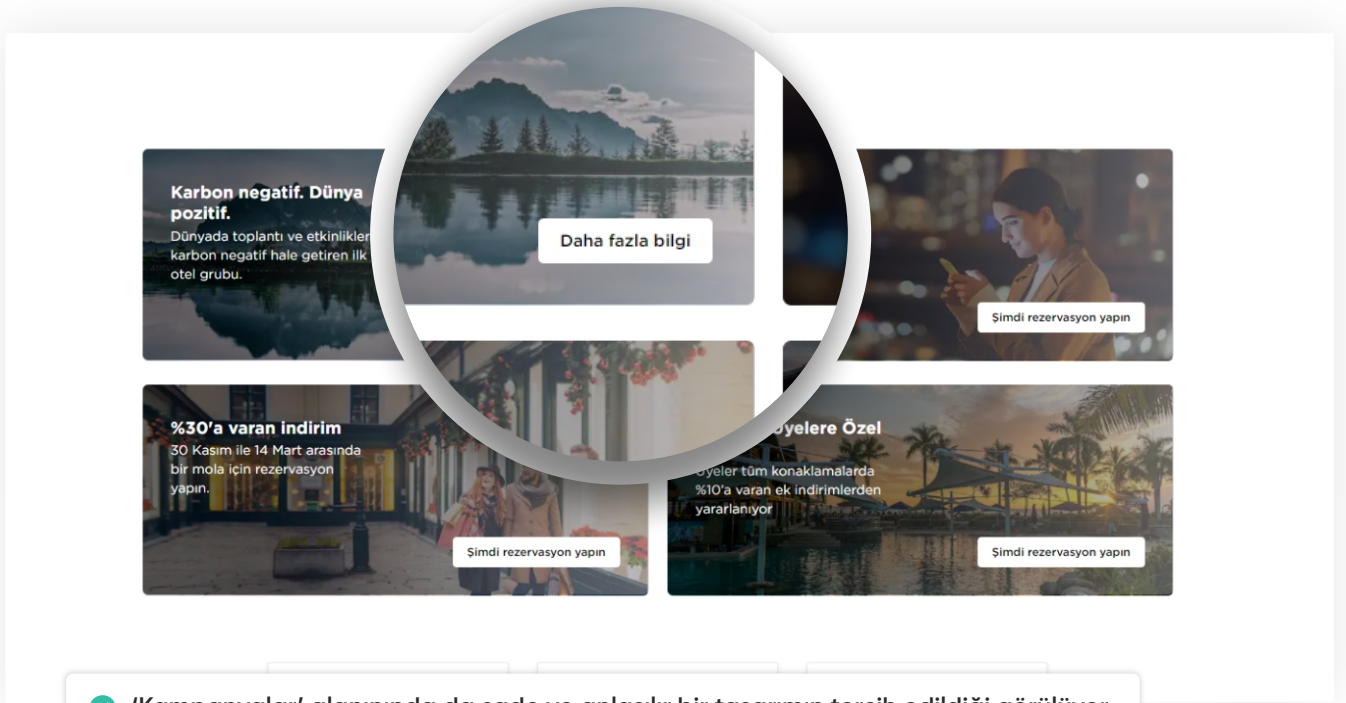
Karbon negatif. Dünya pozitif.
Dünyada toplantı ve etkinlikleri karbon negatif hale getiren ilk otel grubu.

Daha fazla bilgi

Şimdi rezervasyon yapın

%30'a varan indirim
30 Kasım ile 14 Mart arasında bir mola için rezervasyon yapın.

Şimdi rezervasyon yapın

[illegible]yelere Özel
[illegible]yeler tüm konaklamalarda %10'a varan ek indirimlerden yararlanıyor

Şimdi rezervasyon yapın

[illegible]